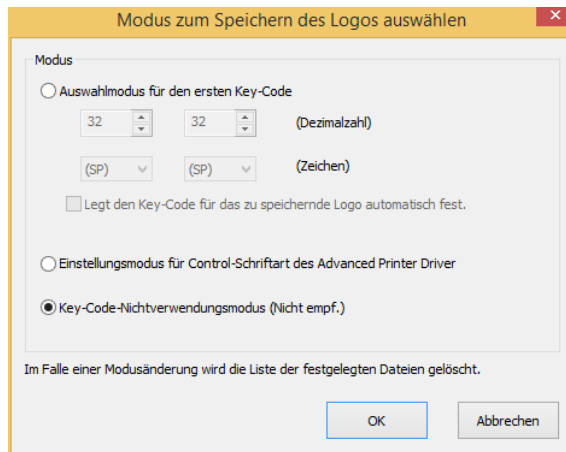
Modus zum Speichern des Logos auswählen

Modus

Auswahlmodus für den ersten Key-Code

32 32 (Dezimalzahl)

(SP) (SP) (Zeichen)

Legt den Key-Code für das zu speichernde Logo automatisch fest.

Einstellungsmodus für Control-Schriftart des Advanced Printer Driver

Key-Code-Nichtverwendungsmodus (Nicht empf.)

Im Falle einer Modusänderung wird die Liste der festgelegten Dateien gelöscht.

OK Abbrechen